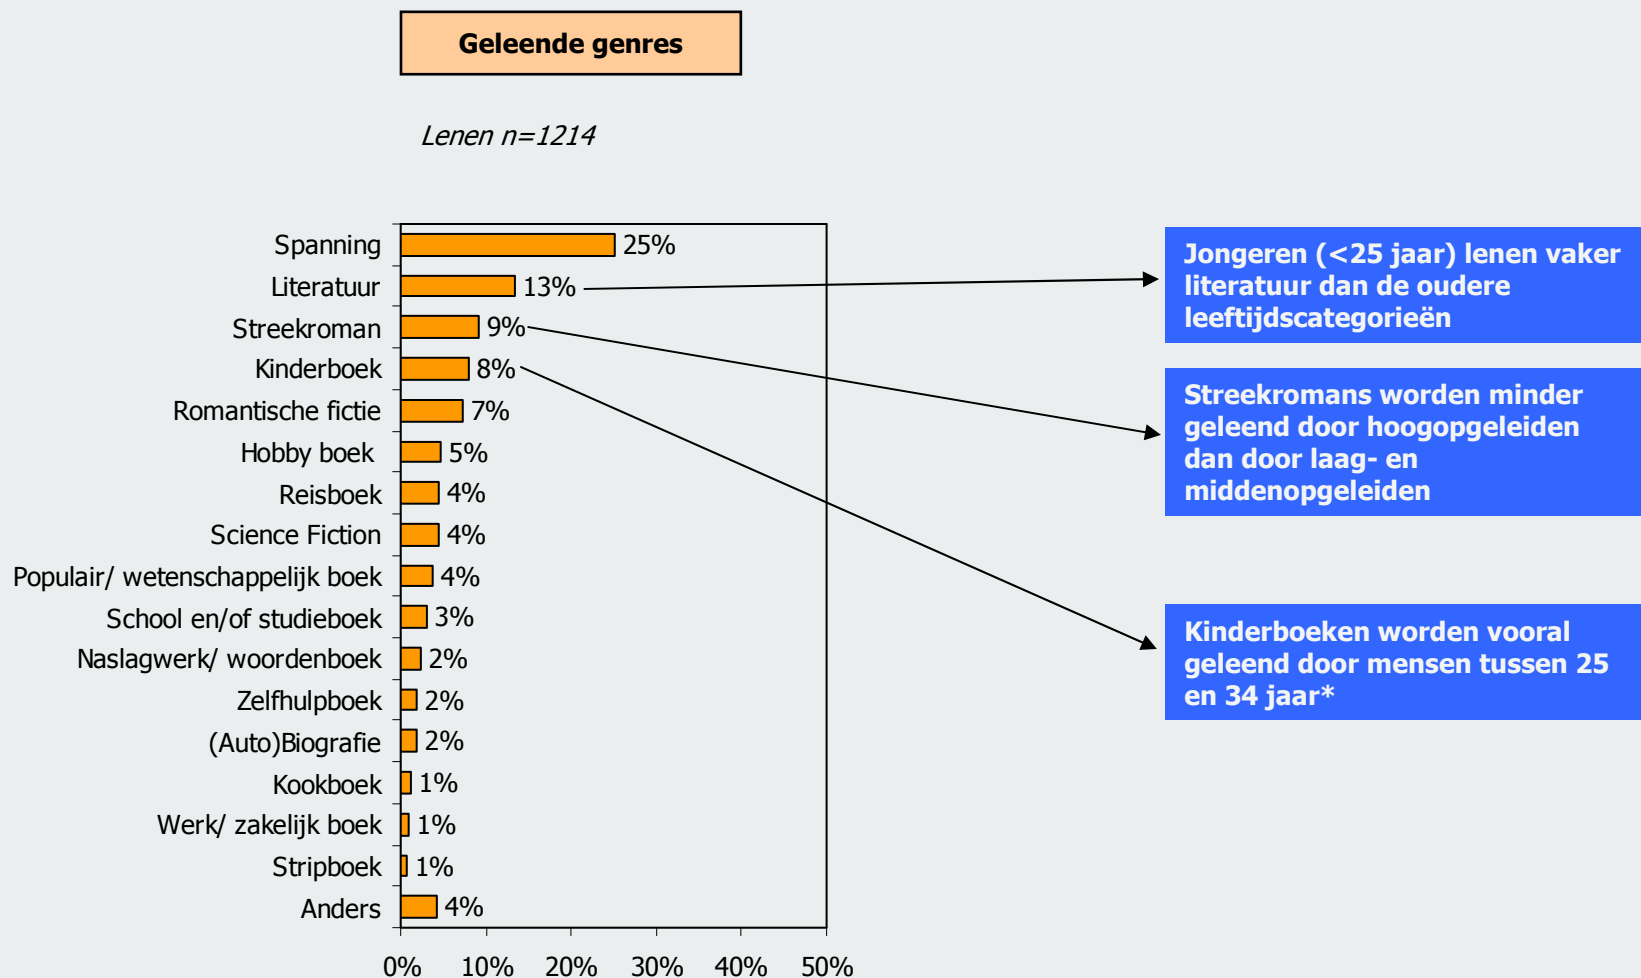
Geleende genres

Lenen n=1214

| Genre | Percentage |
|---|---|
| Spanning | 25% |
| Literatuur | 13% |
| Streekroman | 9% |
| Kinderboek | 8% |
| Romantische fictie | 7% |
| Hobby boek | 5% |
| Reisboek | 4% |
| Science Fiction | 4% |
| Populair/ wetenschappelijk boek | 4% |
| School en/of studieboek | 3% |
| Naslagwerk/ woordenboek | 2% |
| Zelfhulpboek | 2% |
| (Auto)Biografie | 2% |
| Kookboek | 1% |
| Werk/ zakelijk boek | 1% |
| Stripboek | 1% |
| Anders | 4% |

0% 10% 20% 30% 40% 50%

Jongeren (<25 jaar) lenen vaker literatuur dan de oudere leeftijdscategorieën

Streekromans worden minder geleend door hoogopgeleiden dan door laag- en middenopgeleiden

Kinderboeken worden vooral geleend door mensen tussen 25 en 34 jaar*